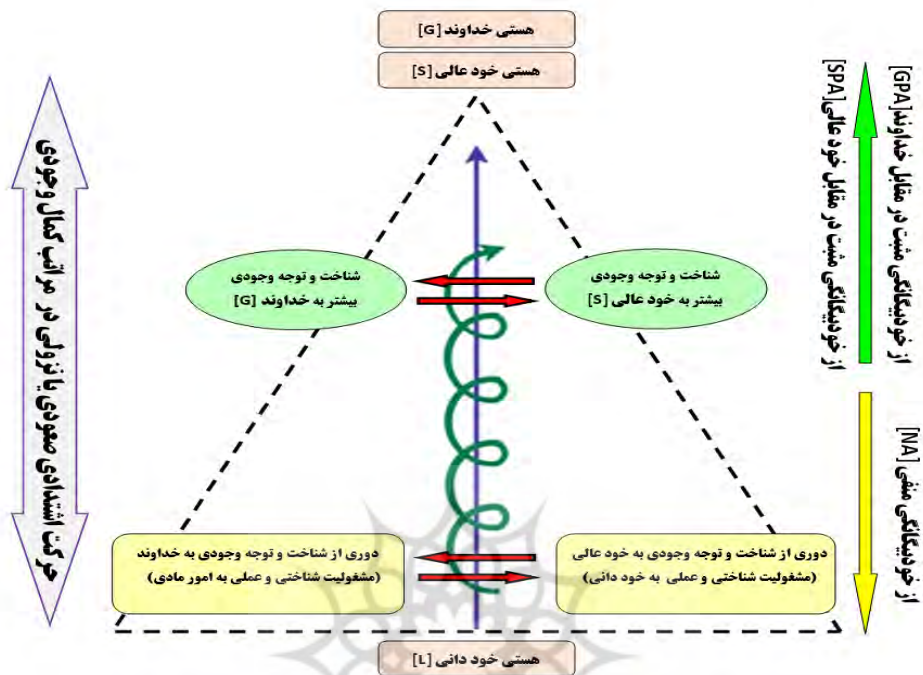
هستی خداوند [G]

هستی خود عالی [S]

از خودبیگانگی مثبت در مقابل خداوند[GPA]

از خودبیگانگی مثبت در مقابل خود عالی[SPA]

حرکت اشتدادی صعودی یا نزولی در مراتب کمال وجودی

شناخت و توجه وجودی بیشتر به خداوند [G]

شناخت و توجه وجودی بیشتر به خود عالی [S]

از خودبیگانگی منفی [NA]

دوری از شناخت و توجه وجودی به خداوند (مشغولیت شناختی و عملی به امور مادی)

دوری از شناخت و توجه وجودی به خود عالی (مشغولیت شناختی و عملی به خود دانی)

هستی خود دانی [L]